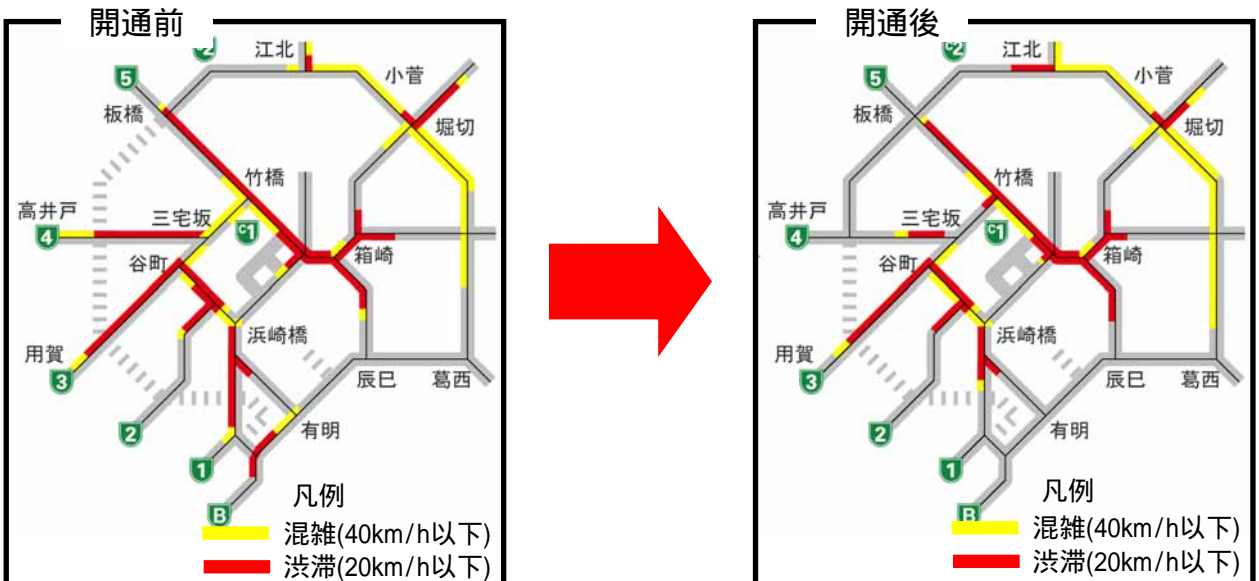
開通前

C2 江北 小菅 5 板橋 堀切 竹橋 高井戸 三宅坂 4 C1 箱崎 谷町 浜崎橋 用賀 3 辰巳 葛西 2 有明 1 B

凡例
混雑(40km/h以下)
渋滞(20km/h以下)

開通後

C2 江北 小菅 5 板橋 堀切 竹橋 高井戸 三宅坂 4 C1 箱崎 谷町 浜崎橋 用賀 3 辰巳 葛西 2 有明 1 B

凡例
混雑(40km/h以下)
渋滞(20km/h以下)